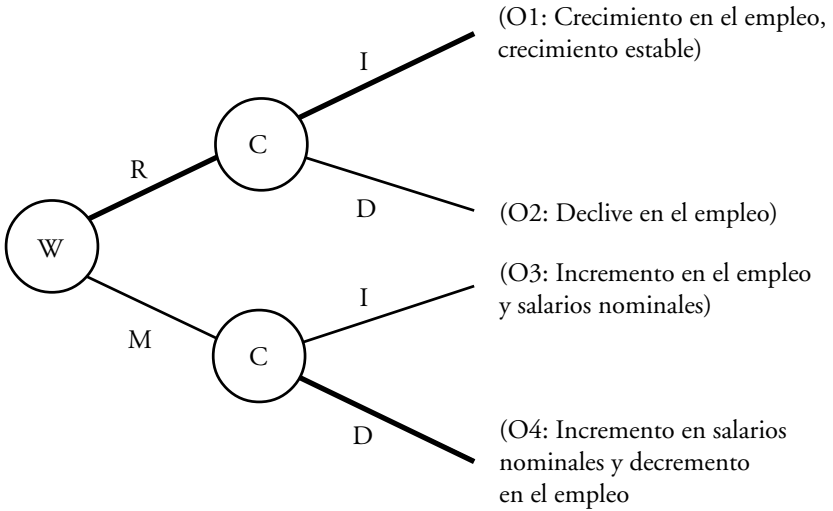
(O1: Crecimiento en el empleo, crecimiento estable)

I

C

R

D

(O2: Declive en el empleo)

W

(O3: Incremento en el empleo y salarios nominales)

I

M

C

D

(O4: Incremento en salarios nominales y decremento en el empleo